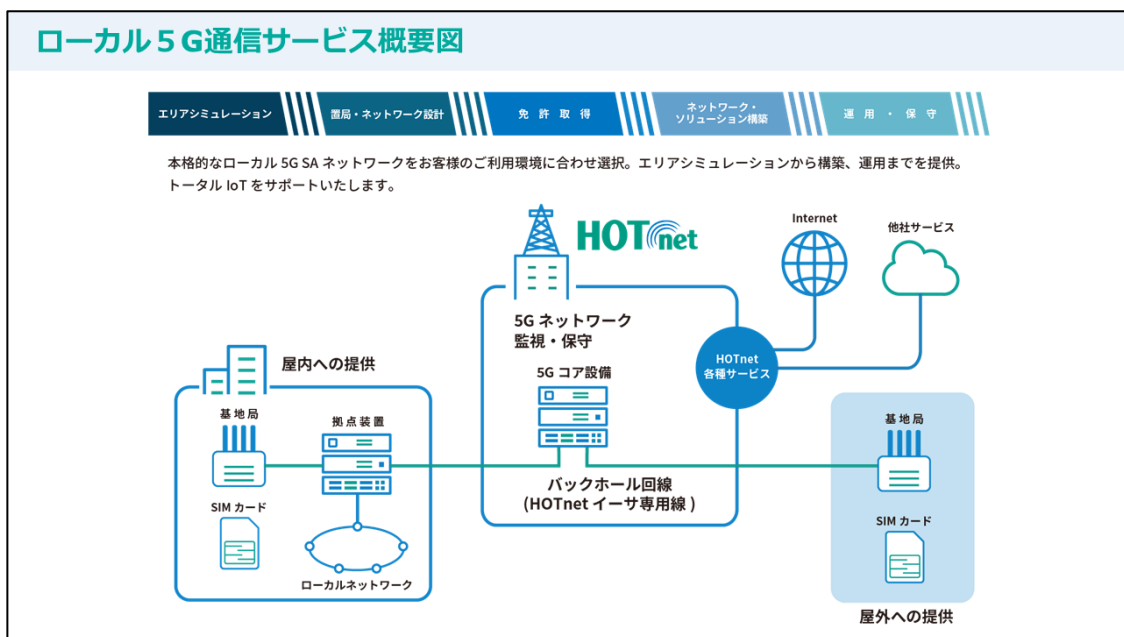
ローカル５Ｇ通信サービス概要図

エリアシミュレーション

置局・ネットワーク設計

免許取得

ネットワーク・ソリューション構築

運用・保守

本格的なローカル 5G SA ネットワークをお客様のご利用環境に合わせ選択。エリアシミュレーションから構築、運用までを提供。トータル IoT をサポートいたします。

HOTnet

Internet

他社サービス

5G ネットワーク
監視・保守

HOTnet
各種サービス

屋内への提供

5G コア設備

基地局

拠点装置

基地局

バックホール回線
(HOTnet イーサ専用線 )

SIM カード

SIM カード

ローカルネットワーク

屋外への提供